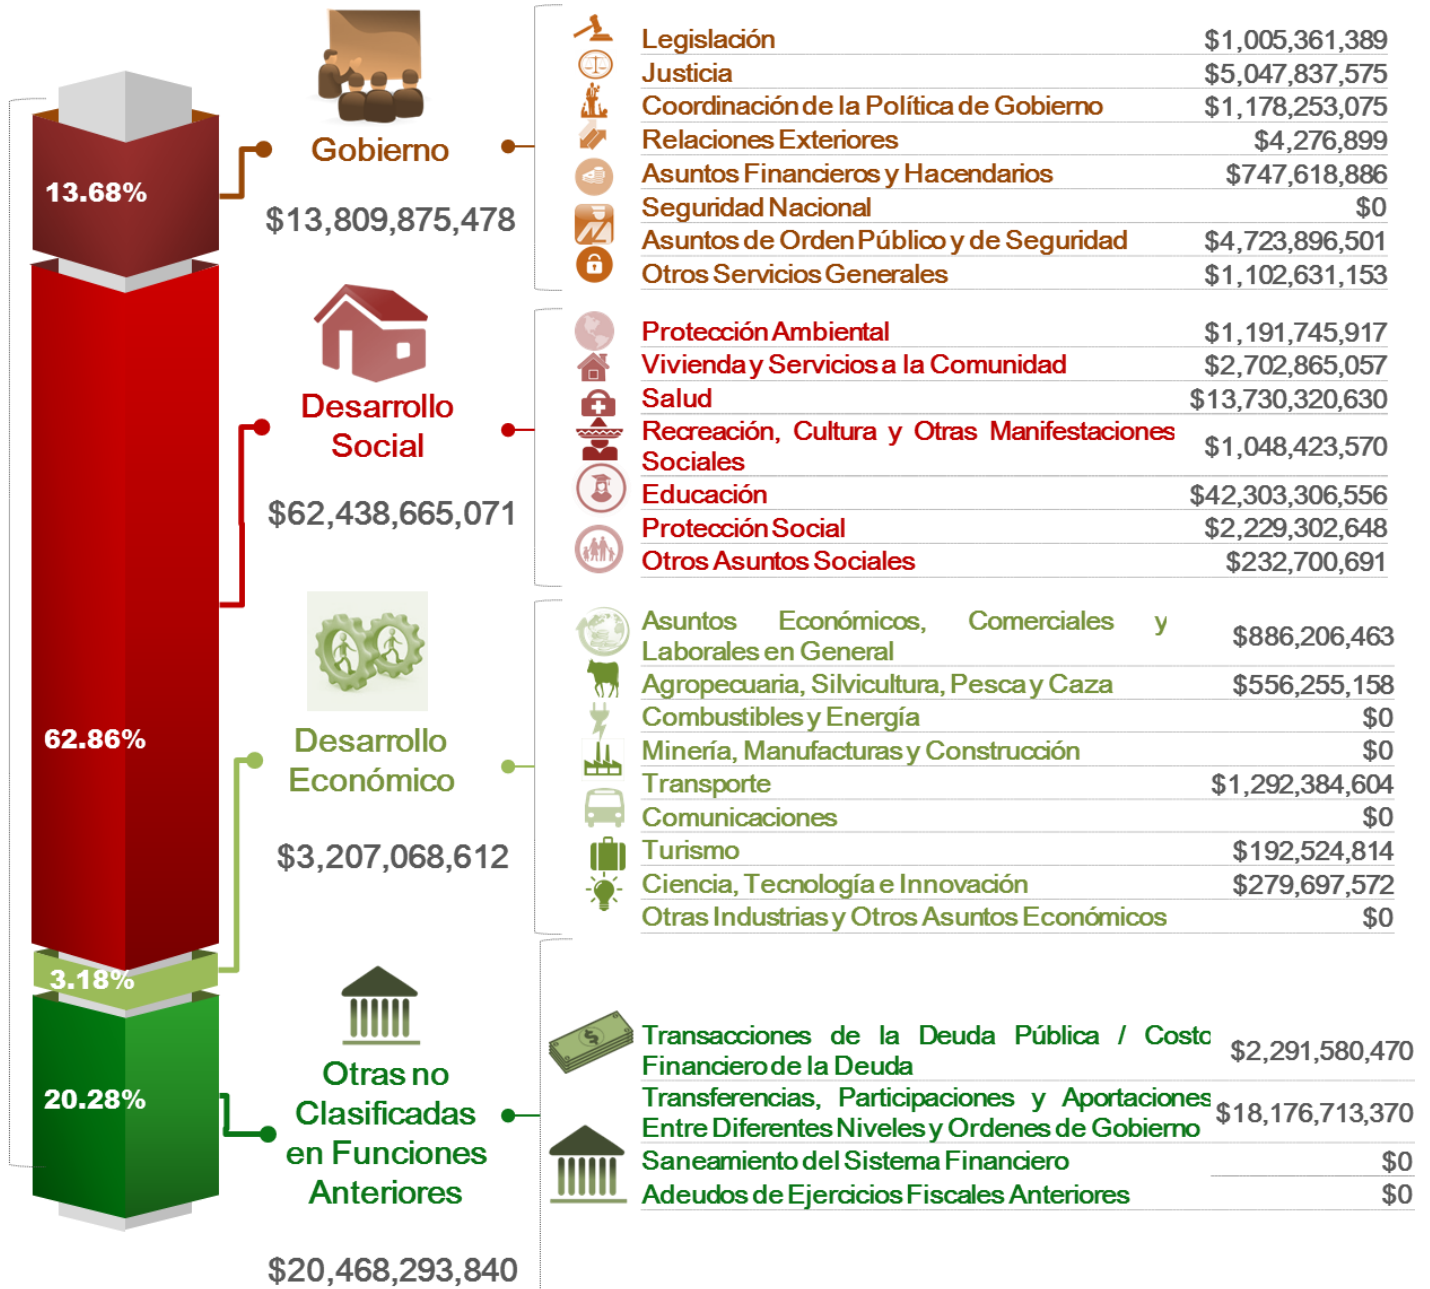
13.68%

Gobierno

$13,809,875,478

| | |
|---|---|
| Legislación | $1,005,361,389 |
| Justicia | $5,047,837,575 |
| Coordinación de la Política de Gobierno | $1,178,253,075 |
| Relaciones Exteriores | $4,276,899 |
| Asuntos Financieros y Hacendarios | $747,618,886 |
| Seguridad Nacional | $0 |
| Asuntos de Orden Público y de Seguridad | $4,723,896,501 |
| Otros Servicios Generales | $1,102,631,153 |

Desarrollo Social

$62,438,665,071

| | |
|---|---|
| Protección Ambiental | $1,191,745,917 |
| Vivienda y Servicios a la Comunidad | $2,702,865,057 |
| Salud | $13,730,320,630 |
| Recreación, Cultura y Otras Manifestaciones Sociales | $1,048,423,570 |
| Educación | $42,303,306,556 |
| Protección Social | $2,229,302,648 |
| Otros Asuntos Sociales | $232,700,691 |

62.86%

Desarrollo Económico

$3,207,068,612

| | |
|---|---|
| Asuntos Económicos, Comerciales y Laborales en General | $886,206,463 |
| Agropecuaria, Silvicultura, Pesca y Caza | $556,255,158 |
| Combustibles y Energía | $0 |
| Minería, Manufacturas y Construcción | $0 |
| Transporte | $1,292,384,604 |
| Comunicaciones | $0 |
| Turismo | $192,524,814 |
| Ciencia, Tecnología e Innovación | $279,697,572 |
| Otras Industrias y Otros Asuntos Económicos | $0 |

3.18%

20.28%

Otras no Clasificadas en Funciones Anteriores

$20,468,293,840

| | |
|---|---|
| Transacciones de la Deuda Pública / Costo Financiero de la Deuda | $2,291,580,470 |
| Transferencias, Participaciones y Aportaciones Entre Diferentes Niveles y Ordenes de Gobierno | $18,176,713,370 |
| Saneamiento del Sistema Financiero | $0 |
| Adeudos de Ejercicios Fiscales Anteriores | $0 |